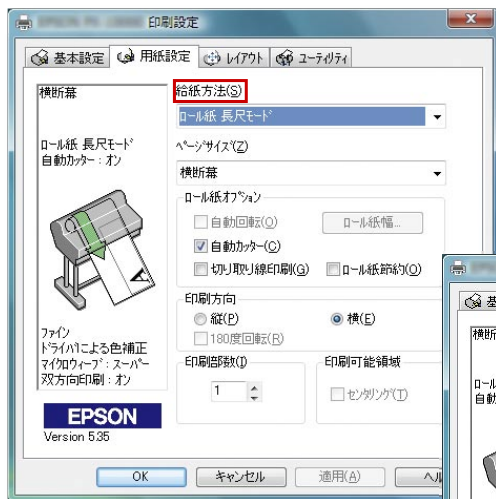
EPSON PX-20000 印刷設定

基本設定 用紙設定 レイアウト ユーティリティ

横断幕

ロール紙 長尺モード
自動カッター：オン

ファイン
ドライバによる色補正
マイクロウィーブ：スーパー
双方向印刷：オン

EPSON
Version 5.35

給紙方法(S)
ロール紙 長尺モード

ページサイズ(Z)
横断幕

ロール紙オプション
自動回転(O)
ロール紙幅...
自動カッター(C)
切り取り線印刷(G)
ロール紙節約(O)

印刷方向
縦(P)
横(E)
180度回転(R)

印刷部数(I)
1

印刷可能領域
センタリング(T)

OK キャンセル 適用(A) ヘル

基

横断

ロール
自動